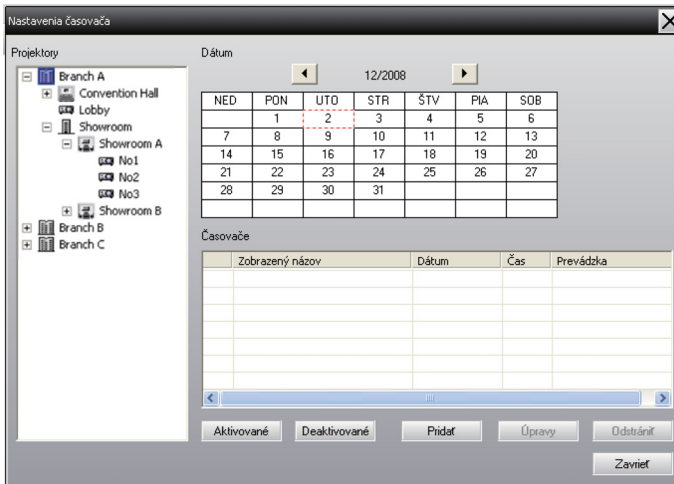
Nastavenia časovača

Projektory

Branch A
Convention Hall
Lobby
Showroom
Showroom A
No1
No2
No3
Showroom B
Branch B
Branch C

Dátum

12/2008

| NED | PON | UTO | STR | ŠTV | PIA | SOB |
|---|---|---|---|---|---|---|
| | 1 | 2 | 3 | 4 | 5 | 6 |
| 7 | 8 | 9 | 10 | 11 | 12 | 13 |
| 14 | 15 | 16 | 17 | 18 | 19 | 20 |
| 21 | 22 | 23 | 24 | 25 | 26 | 27 |
| 28 | 29 | 30 | 31 | | | |

Časovače

| | Zobrazený názov | Dátum | Čas | Prevádzka |
|---|---|---|---|---|

Aktivované Deaktivované Pridať Úpravy Odstrániť

Zavrieť